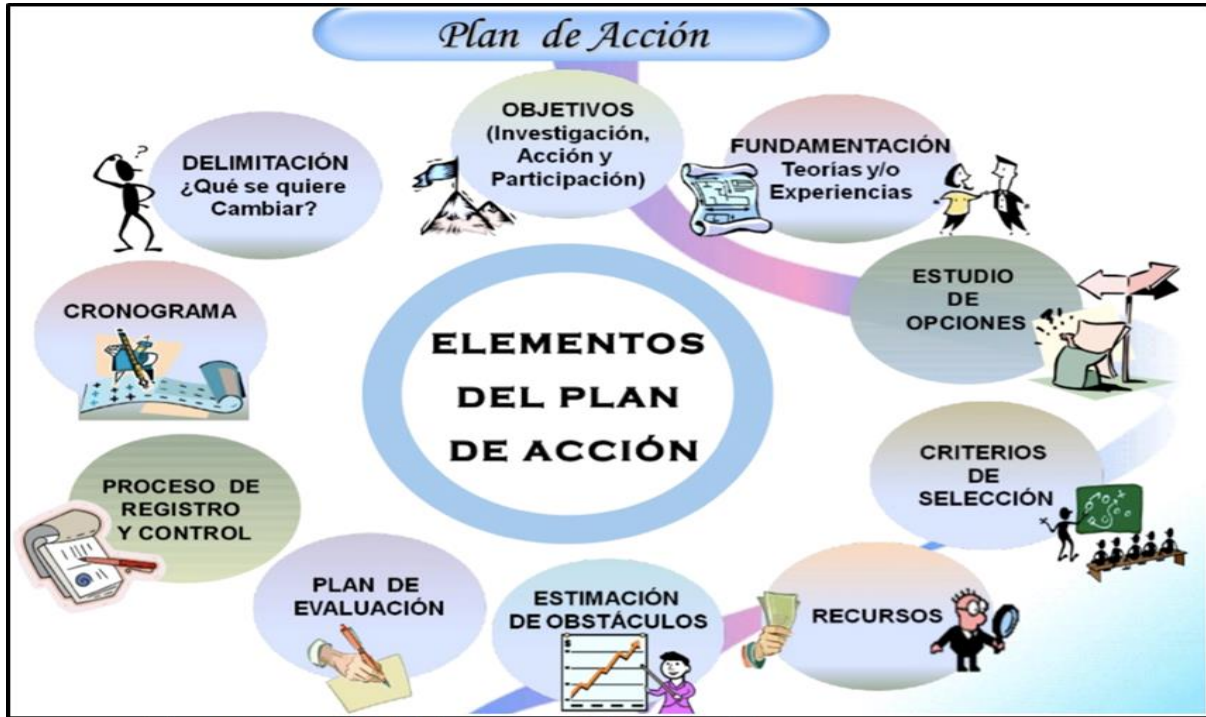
Plan de Acción

ELEMENTOS DEL PLAN DE ACCIÓN

OBJETIVOS (Investigación, Acción y Participación)

FUNDAMENTACIÓN Teorías y/o Experiencias

ESTUDIO DE OPCIONES

CRITERIOS DE SELECCIÓN

RECURSOS

ESTIMACIÓN DE OBSTÁCULOS

PLAN DE EVALUACIÓN

PROCESO DE REGISTRO Y CONTROL

CRONOGRAMA

DELIMITACIÓN ¿Qué se quiere Cambiar?